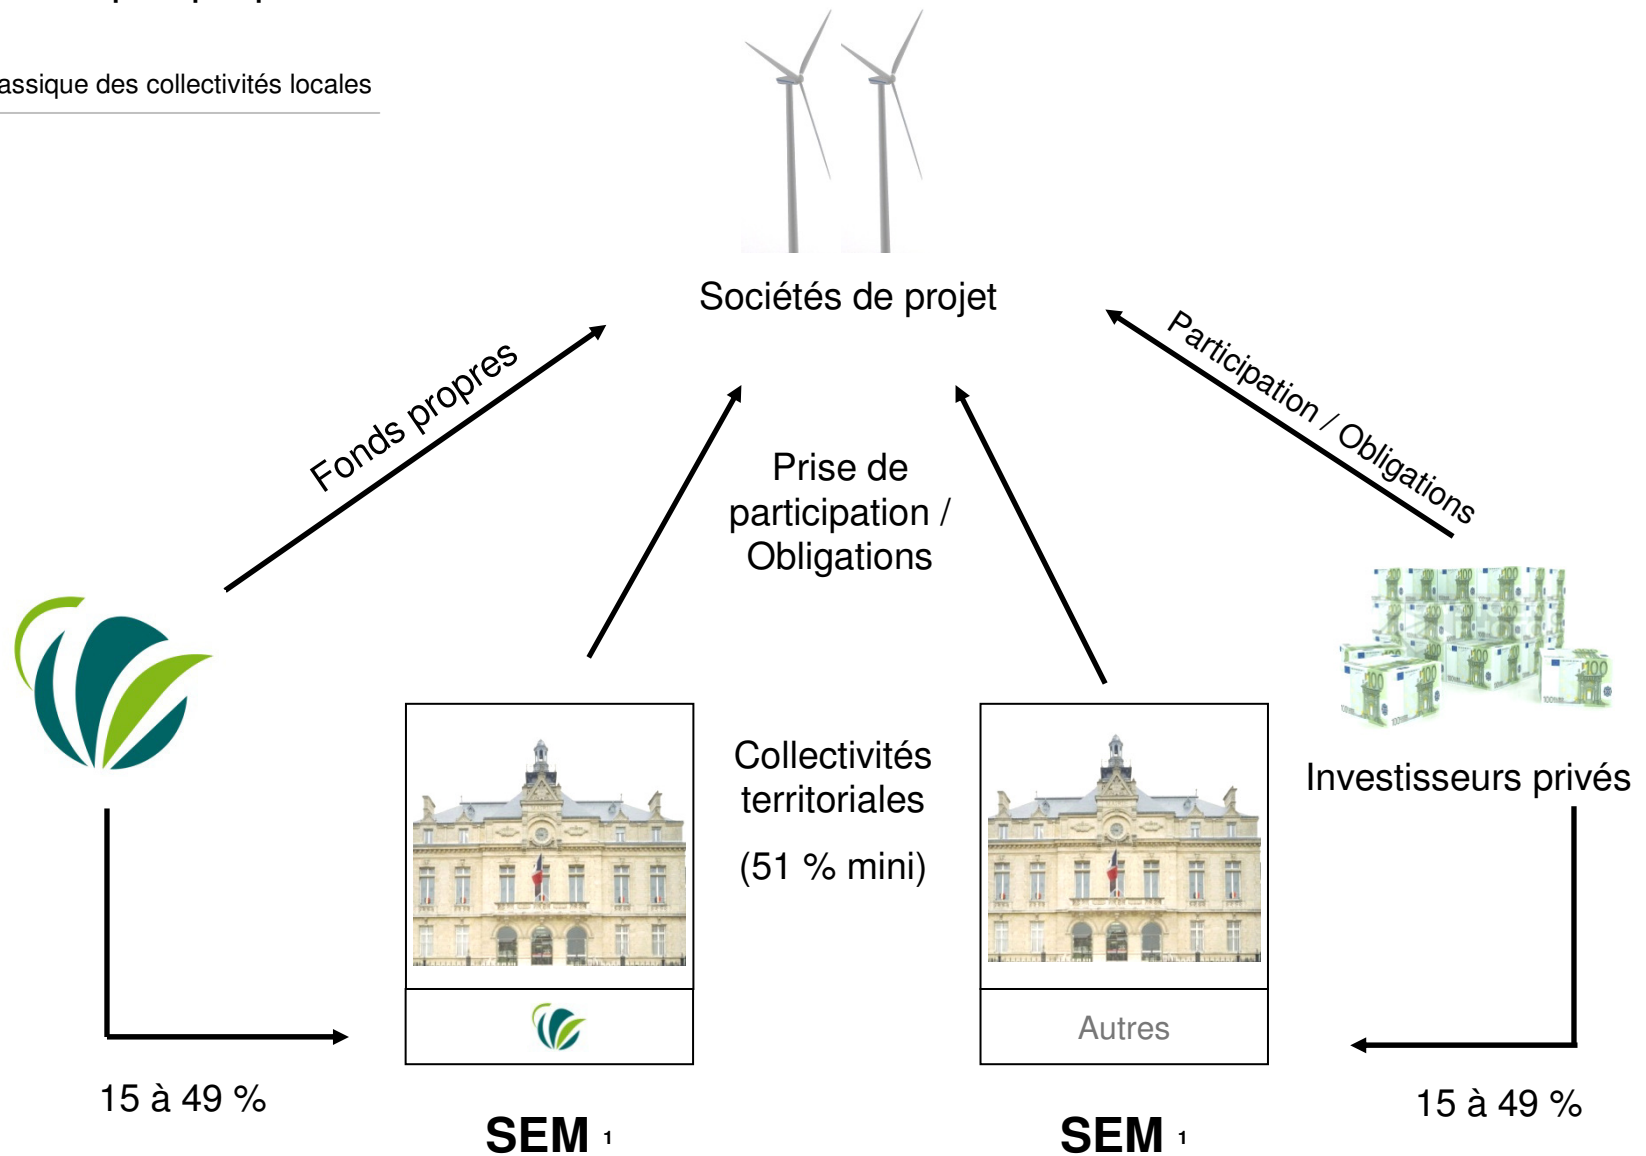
assique des collectivités locales

Sociétés de projet

Fonds propres

Participation / Obligations

Prise de participation / Obligations

Collectivités territoriales

(51 % mini)

Investisseurs privés

Autres

15 à 49 %

15 à 49 %

SEM $^1$

SEM $^1$